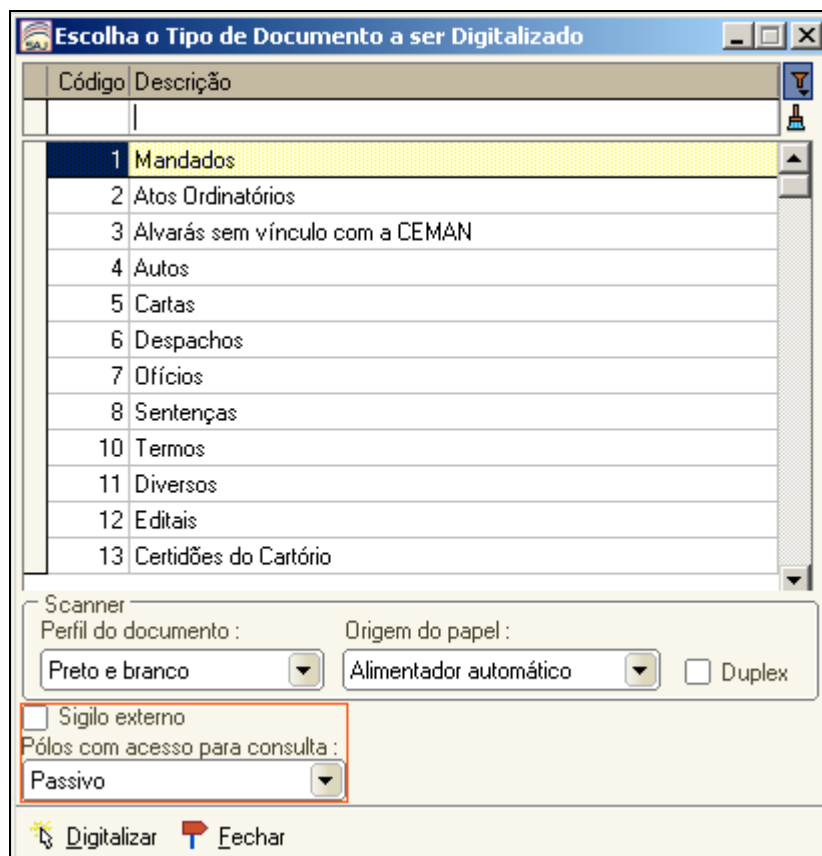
Escolha o Tipo de Documento a ser Digitalizado

| Código | Descrição |
|---|---|
| 1 | Mandados |
| 2 | Atos Ordinatórios |
| 3 | Alvarás sem vínculo com a CEMAN |
| 4 | Autos |
| 5 | Cartas |
| 6 | Despachos |
| 7 | Ofícios |
| 8 | Sentenças |
| 10 | Termos |
| 11 | Diversos |
| 12 | Editais |
| 13 | Certidões do Cartório |

Scanner
Perfil do documento :
Preto e branco
Origem do papel :
Alimentador automático
Duplex

Sigilo externo
Pólos com acesso para consulta :
Passivo

Digitalizar Fechar